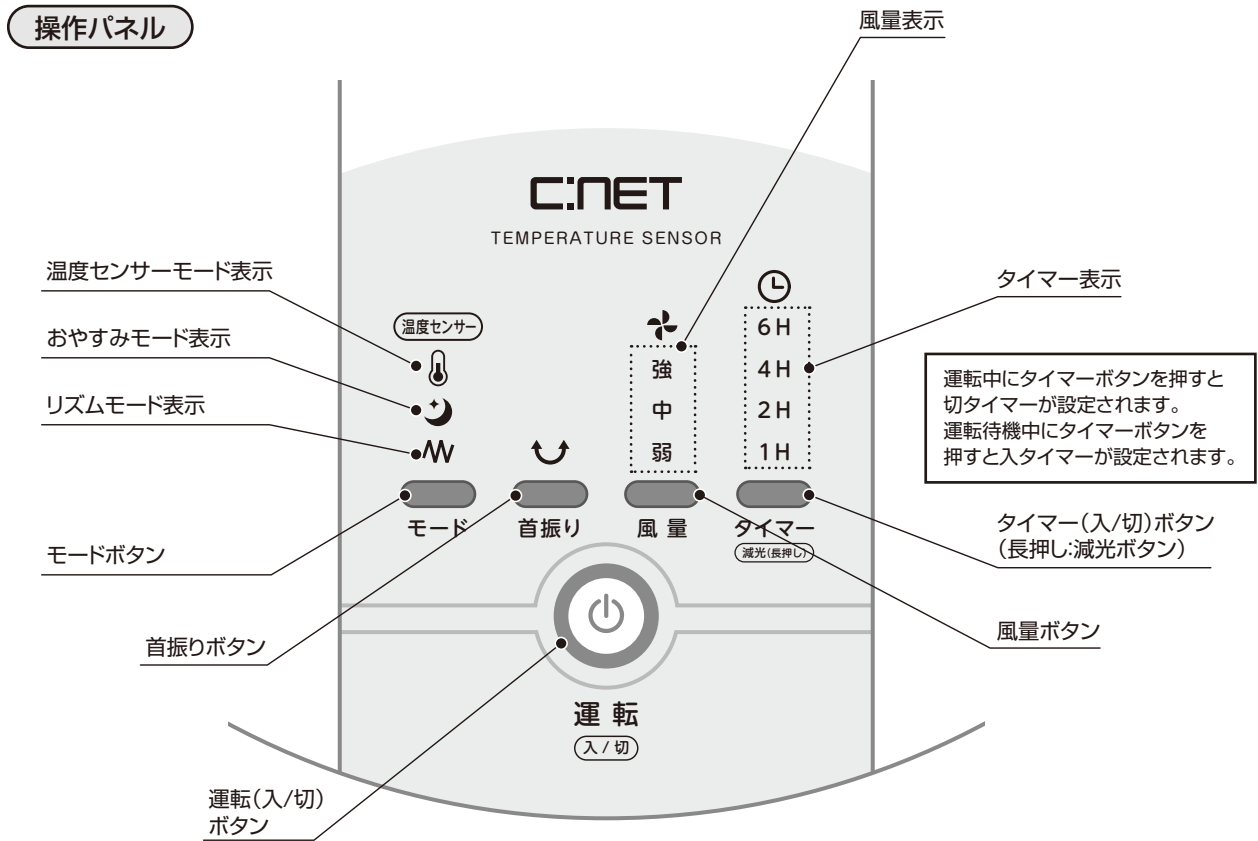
操作パネル

風量表示

C:NET
TEMPERATURE SENSOR

温度センサーモード表示

タイマー表示

温度センサー

おやすみモード表示

6H
4H
2H
1H

強
中
弱

運転中にタイマーボタンを押すと切タイマーが設定されます。
運転待機中にタイマーボタンを押すと入タイマーが設定されます。

リズムモード表示

モード
首振り
風量
タイマー
減光(長押し)

モードボタン

タイマー(入/切)ボタン
(長押し:減光ボタン)

首振りボタン

風量ボタン

運転
入/切

運転(入/切)
ボタン